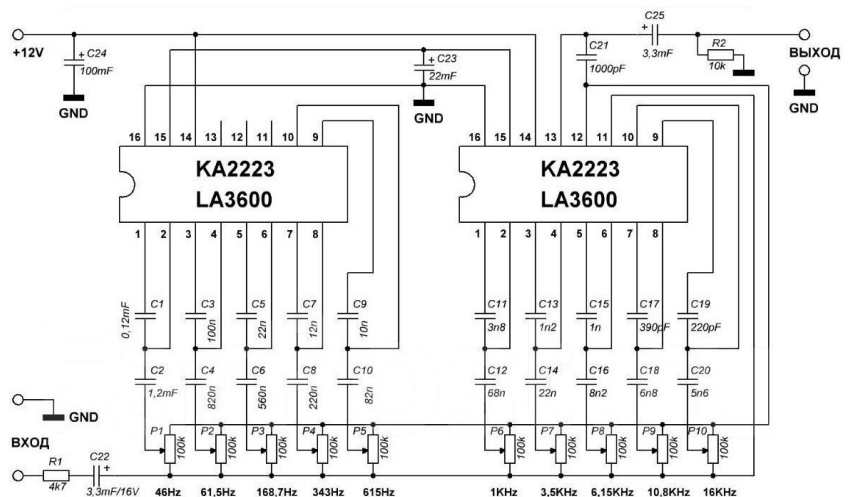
+12V
C24
100mF
GND
C23
22mF
GND
C25
3,3mF
C21
1000pF
R2
10k
ВЫХОД
GND

16 15 14 13 12 11 10 9
KA2223
LA3600
1 2 3 4 5 6 7 8

16 15 14 13 12 11 10 9
KA2223
LA3600
1 2 3 4 5 6 7 8

C1 0,12mF
C3 100n
C5 22n
C7 12n
C9 10n
C2 1,2mF
C4 820n
C6 560n
C8 220n
C10 82n

C11 3n8
C13 1n2
C15 1n
C17 390pF
C19 220pF
C12 68n
C14 22n
C16 8n2
C18 6n8
C20 5n6

GND
ВХОД
R1
4k7
C22
3,3mF/16V

P1 100k
P2 100k
P3 100k
P4 100k
P5 100k
P6 100k
P7 100k
P8 100k
P9 100k
P10 100k

46Hz 61,5Hz 168,7Hz 343Hz 615Hz 1KHz 3,5KHz 6,15KHz 10,8KHz 16KHz